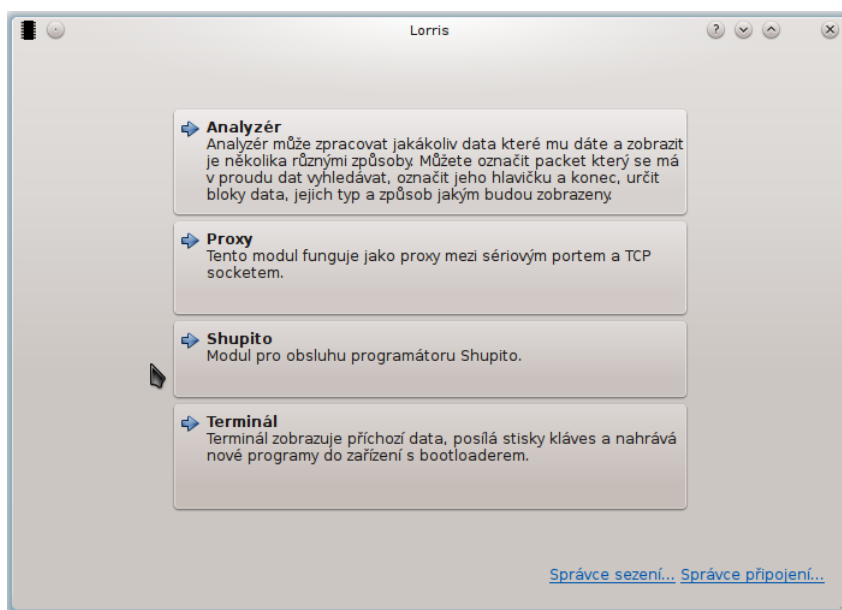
Lorris

Analyzér
Analyzér může zpracovat jakákoliv data které mu dáte a zobrazit je několika různými způsoby. Můžete označit packet který se má v proudu dat vyhledávat, označit jeho hlavičku a konec, určit bloky data, jejich typ a způsob jakým budou zobrazeny.

Proxy
Tento modul funguje jako proxy mezi sériovým portem a TCP socketem.

Shupito
Modul pro obsluhu programátoru Shupito.

Terminál
Terminál zobrazuje příchozí data, posílá stisky kláves a nahrává nové programy do zařízení s bootloaderem.

Správce sezení... Správce připojení...